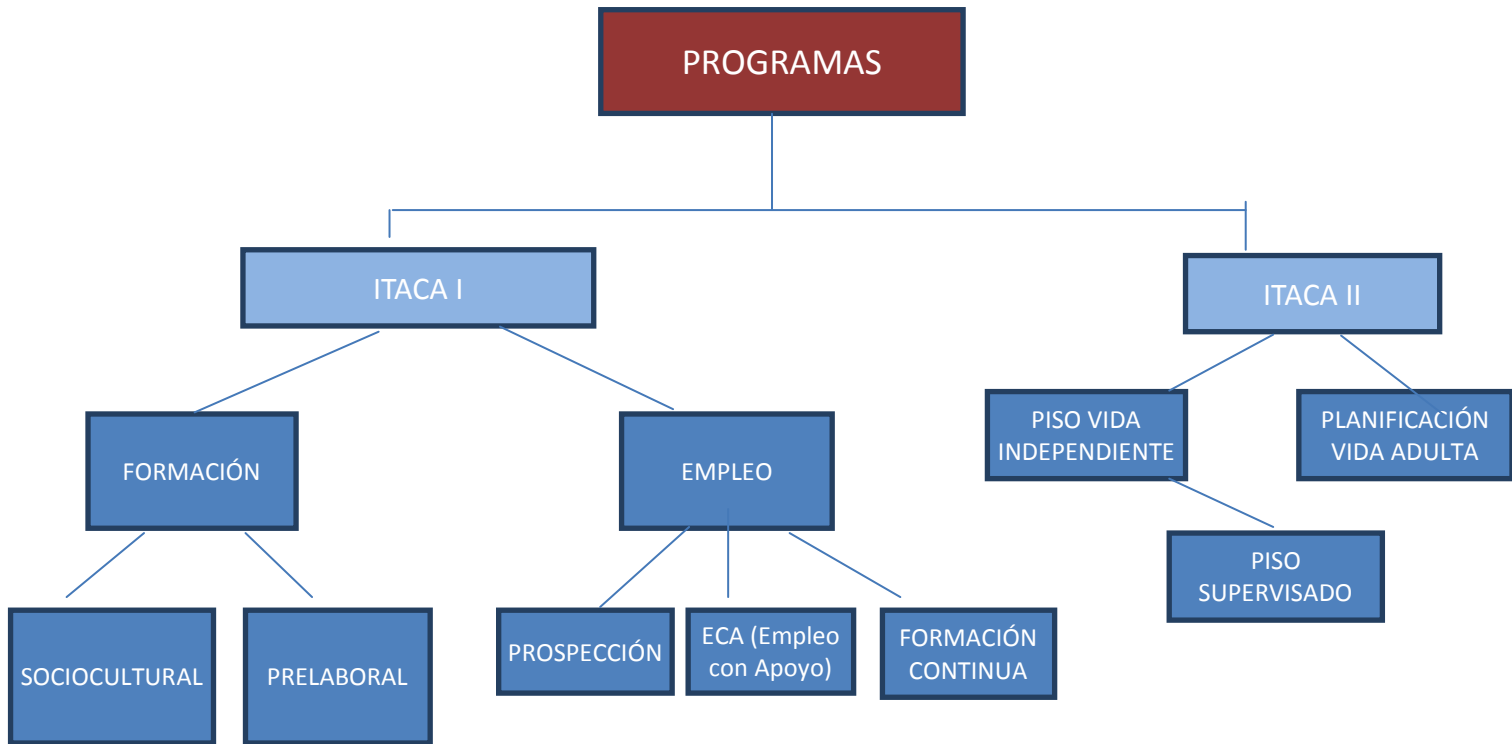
PROGRAMAS

ITACA I

ITACA II

FORMACIÓN

EMPLEO

PISO VIDA INDEPENDIENTE

PLANIFICACIÓN VIDA ADULTA

PISO SUPERVISADO

SOCIOCULTURAL

PRELABORAL

PROSPECCIÓN

ECA (Empleo con Apoyo)

FORMACIÓN CONTINUA